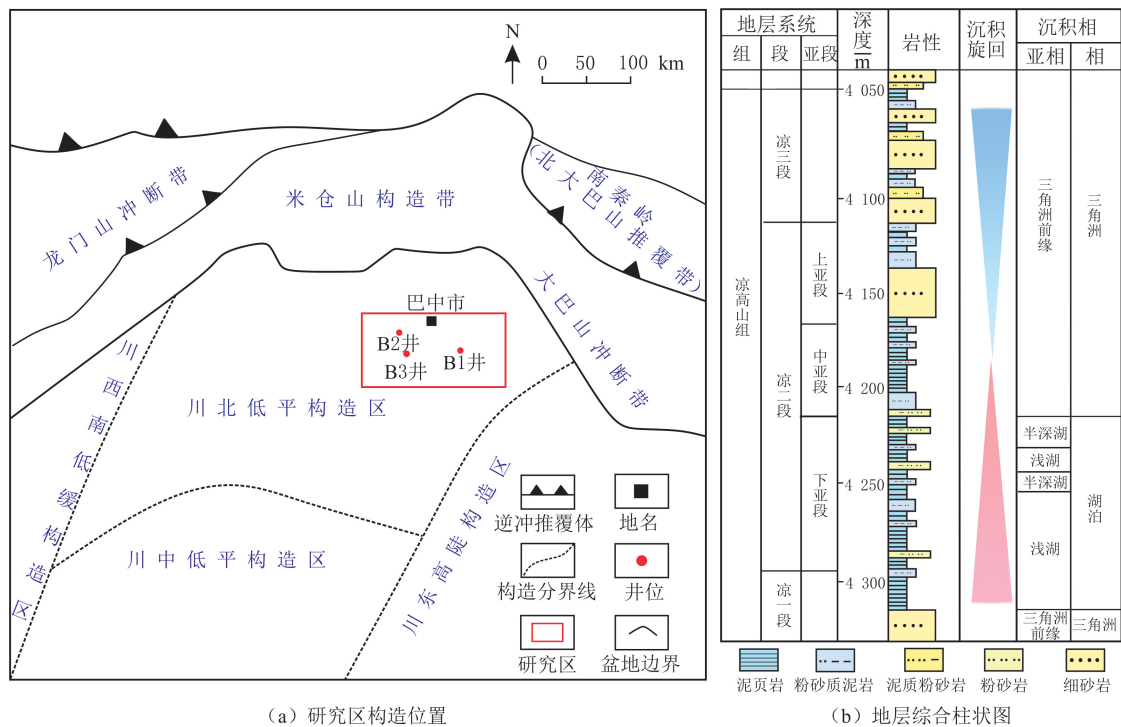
N
0 50 100 km
龙门山冲断带
米仓山构造带
(北大巴山推覆带)
南秦岭
大巴山冲断带
巴中市
B2井
B3井
B1井
川西南气缓构造区
川北低平构造区
川东高陡构造区
川中低平构造区
逆冲推覆体
地名
构造分界线
井位
研究区
盆地边界

| 地层系统 组 | 段 | 亚段 | 深度/m | 岩性 | 沉积旋回 | 沉积相 亚相 | 相 |
|---|---|---|---|---|---|---|---|
| 凉高山组 | 凉三段 | | 4 050 | | | 三角洲前缘 | 三角洲 |
| | 凉二段 | 上亚段 | 4 100 | | | | |
| | | 中亚段 | 4 150 | | | | |
| | | 下亚段 | 4 200 | | | 半深湖 | 湖泊 |
| | | | 4 250 | | | 浅湖 | |
| | | | | | | 半深湖 | |
| | | | | | | 浅湖 | |
| | 凉一段 | | 4 300 | | | 三角洲前缘 | 三角洲 |

泥页岩 粉砂质泥岩 泥质粉砂岩 粉砂岩 细砂岩

(a) 研究区构造位置
(b) 地层综合柱状图